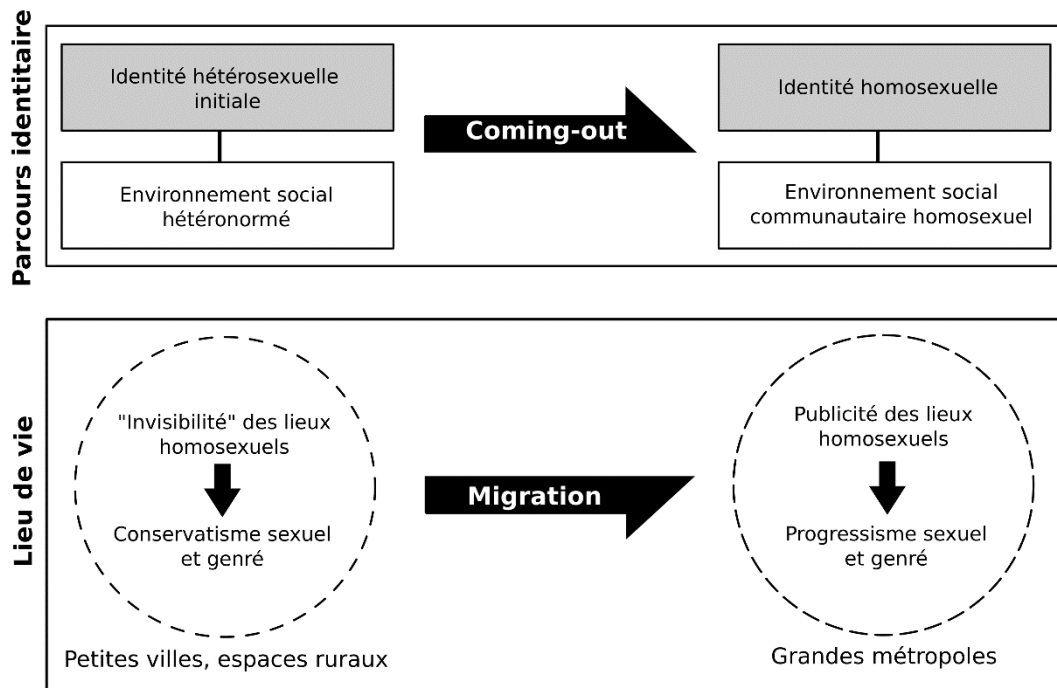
Parcours identitaire

Identité hétérosexuelle initiale

Environnement social hétéronormé

Coming-out

Identité homosexuelle

Environnement social communautaire homosexuel

Lieu de vie

"Invisibilité" des lieux homosexuels

Conservatisme sexuel et genré

Petites villes, espaces ruraux

Migration

Publicité des lieux homosexuels

Progressisme sexuel et genré

Grandes métropoles